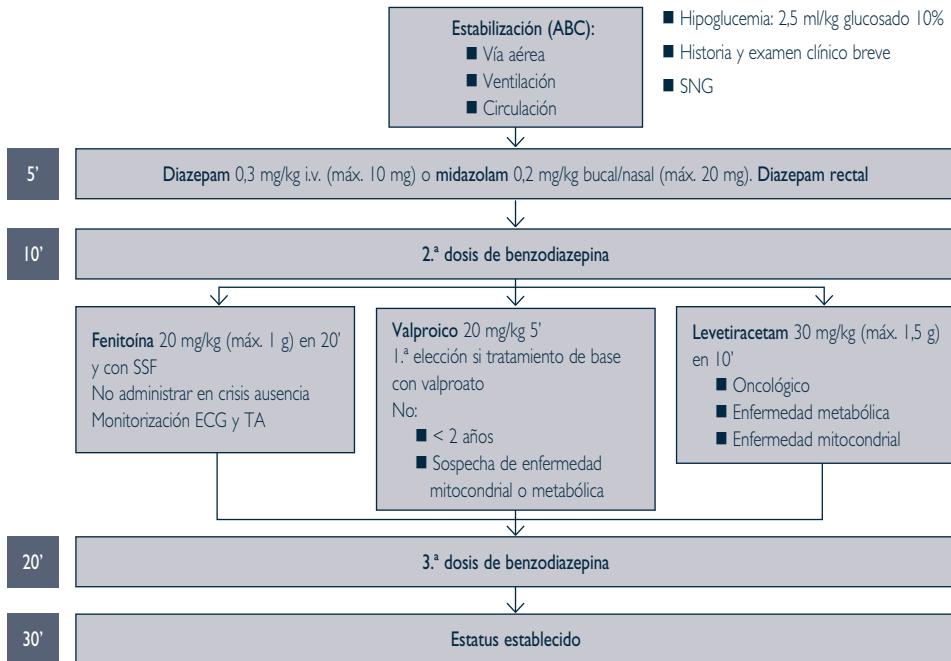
Estabilización (ABC):
■ Vía aérea
■ Ventilación
■ Circulación

■ Hipoglucemia: 2,5 ml/kg glucosado 10%
■ Historia y examen clínico breve
■ SNG

5'
Diazepam 0,3 mg/kg i.v. (máx. 10 mg) o midazolam 0,2 mg/kg bucal/nasal (máx. 20 mg). Diazepam rectal

10'
2.ª dosis de benzodiazepina

Fenitoína 20 mg/kg (máx. 1 g) en 20' y con SSF
No administrar en crisis ausencia
Monitorización ECG y TA

Valproico 20 mg/kg 5'
1.ª elección si tratamiento de base con valproato
No:
■ < 2 años
■ Sospecha de enfermedad mitocondrial o metabólica

Levetiracetam 30 mg/kg (máx. 1,5 g) en 10'
■ Oncológico
■ Enfermedad metabólica
■ Enfermedad mitocondrial

20'
3.ª dosis de benzodiazepina

30'
Estatus establecido